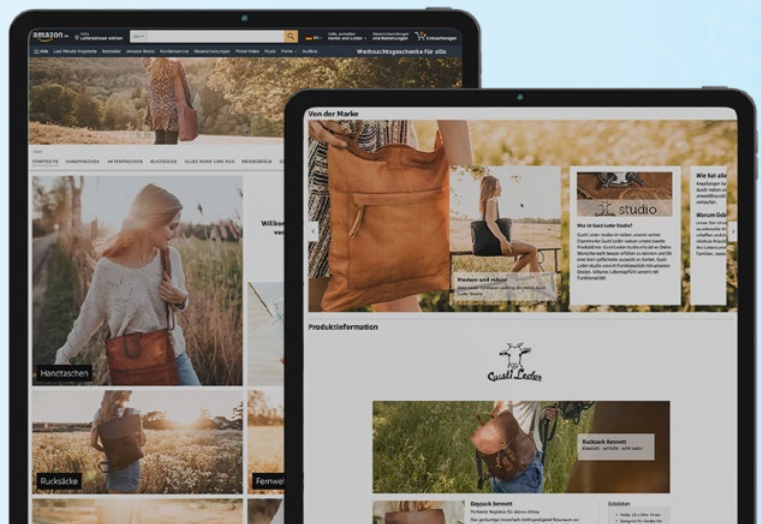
amazon.de

Alle

Weihnachtsgeschenke für alle

STARTSEITE HANDTASCHEN AKTENTASCHEN RUCKSÄCKE ALLES RUND UMS HUN

Handtaschen

Rucksäcke

Von der Marke

Wie ist alle

studio

Was ist Gusti Leder Studio?

Warum lieb

Produktinformation

Gusti Leder

Rucksack Bennett

Daypack Bennett